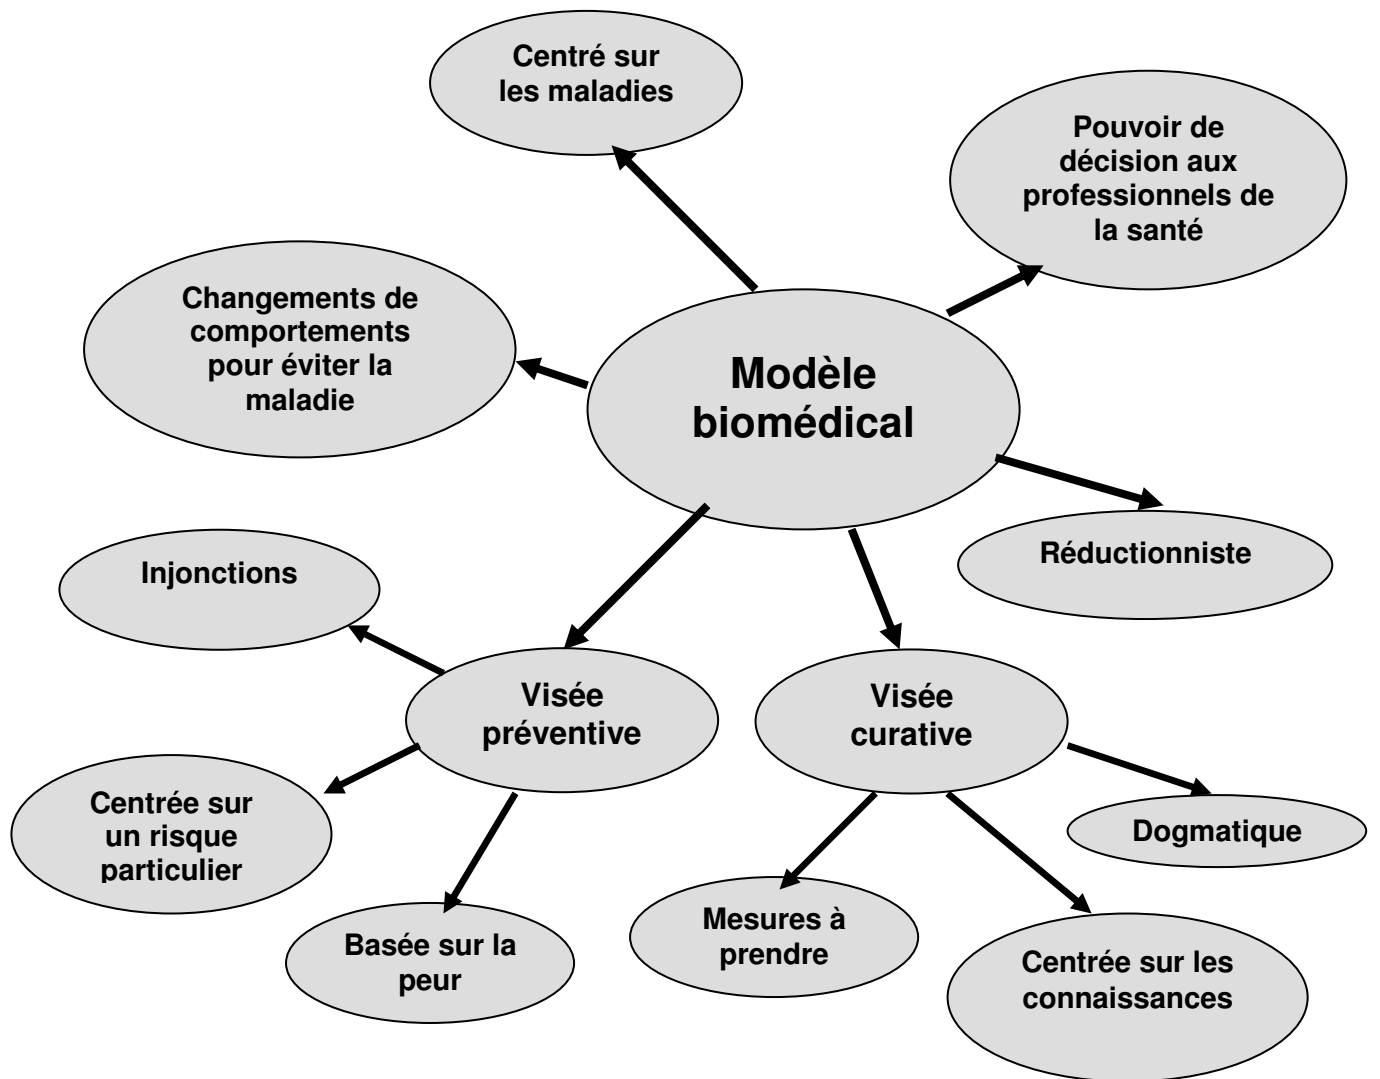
Centré sur les maladies

Pouvoir de décision aux professionnels de la santé

Changements de comportements pour éviter la maladie

Modèle biomédical

Réductionniste

Injonctions

Visée préventive

Visée curative

Centrée sur un risque particulier

Dogmatique

Basée sur la peur

Mesures à prendre

Centrée sur les connaissances